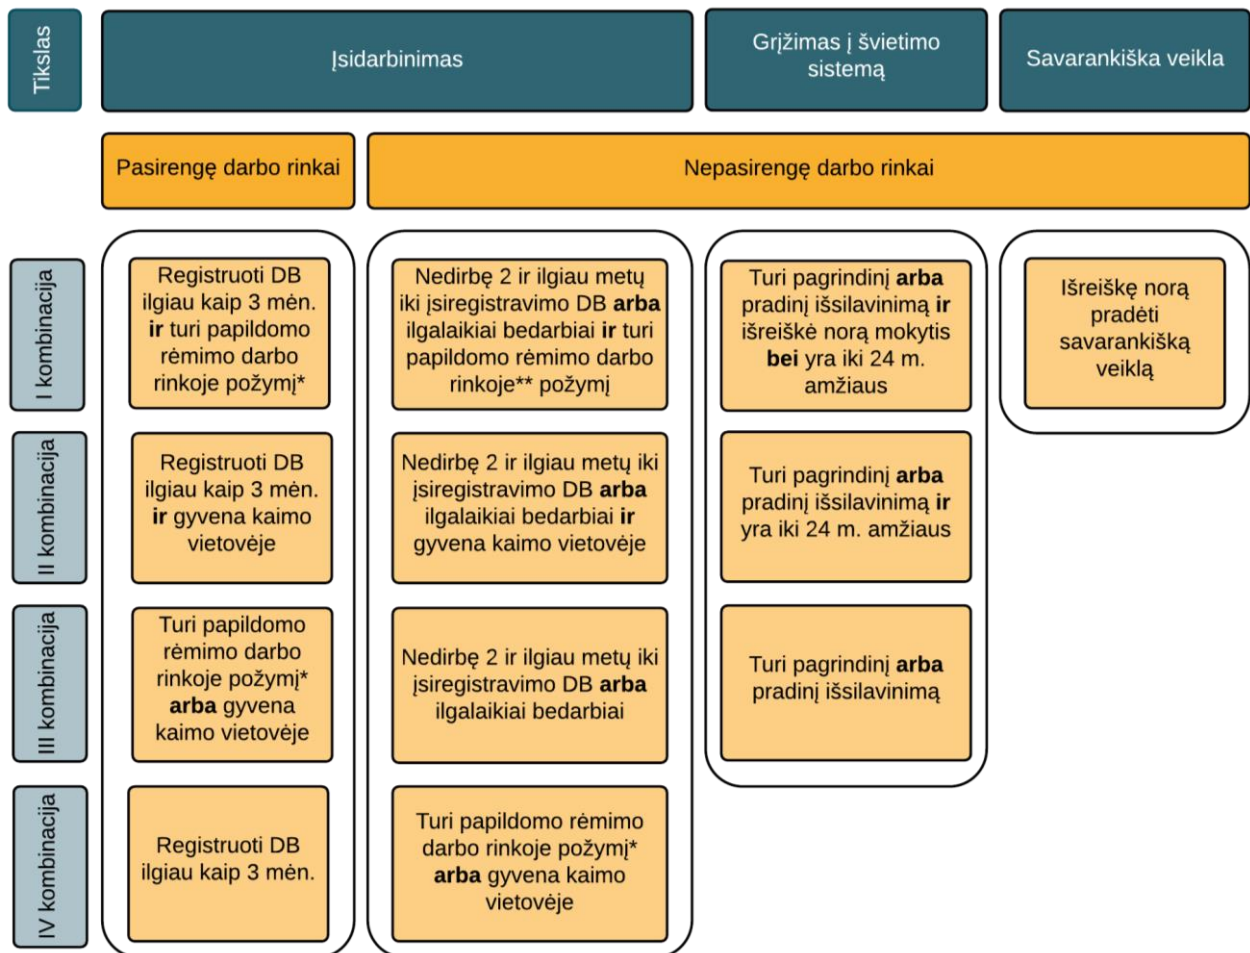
Tikslas

Įsidarbinimas

Grįžimas į švietimo sistemą

Savarankiška veikla

Pasirengę darbo rinkai

Nepasirengę darbo rinkai

I kombinacija

Registruoti DB ilgiau kaip 3 mėn. ir turi papildomo rėmimo darbo rinkoje požymį*

Nedirbę 2 ir ilgiau metų iki įsiregistravimo DB arba ilgalaikiai bedarbiai ir turi papildomo rėmimo darbo rinkoje** požymį

Turi pagrindinį arba pradinį išsilavinimą ir išreiškė norą mokytis bei yra iki 24 m. amžiaus

Išreiškę norą pradėti savarankišką veiklą

II kombinacija

Registruoti DB ilgiau kaip 3 mėn. ir gyvena kaimo vietovėje

Nedirbę 2 ir ilgiau metų iki įsiregistravimo DB arba ilgalaikiai bedarbiai ir gyvena kaimo vietovėje

Turi pagrindinį arba pradinį išsilavinimą ir yra iki 24 m. amžiaus

III kombinacija

Turi papildomo rėmimo darbo rinkoje požymį* arba gyvena kaimo vietovėje

Nedirbę 2 ir ilgiau metų iki įsiregistravimo DB arba ilgalaikiai bedarbiai

Turi pagrindinį arba pradinį išsilavinimą

IV kombinacija

Registruoti DB ilgiau kaip 3 mėn.

Turi papildomo rėmimo darbo rinkoje požymį* arba gyvena kaimo vietovėje